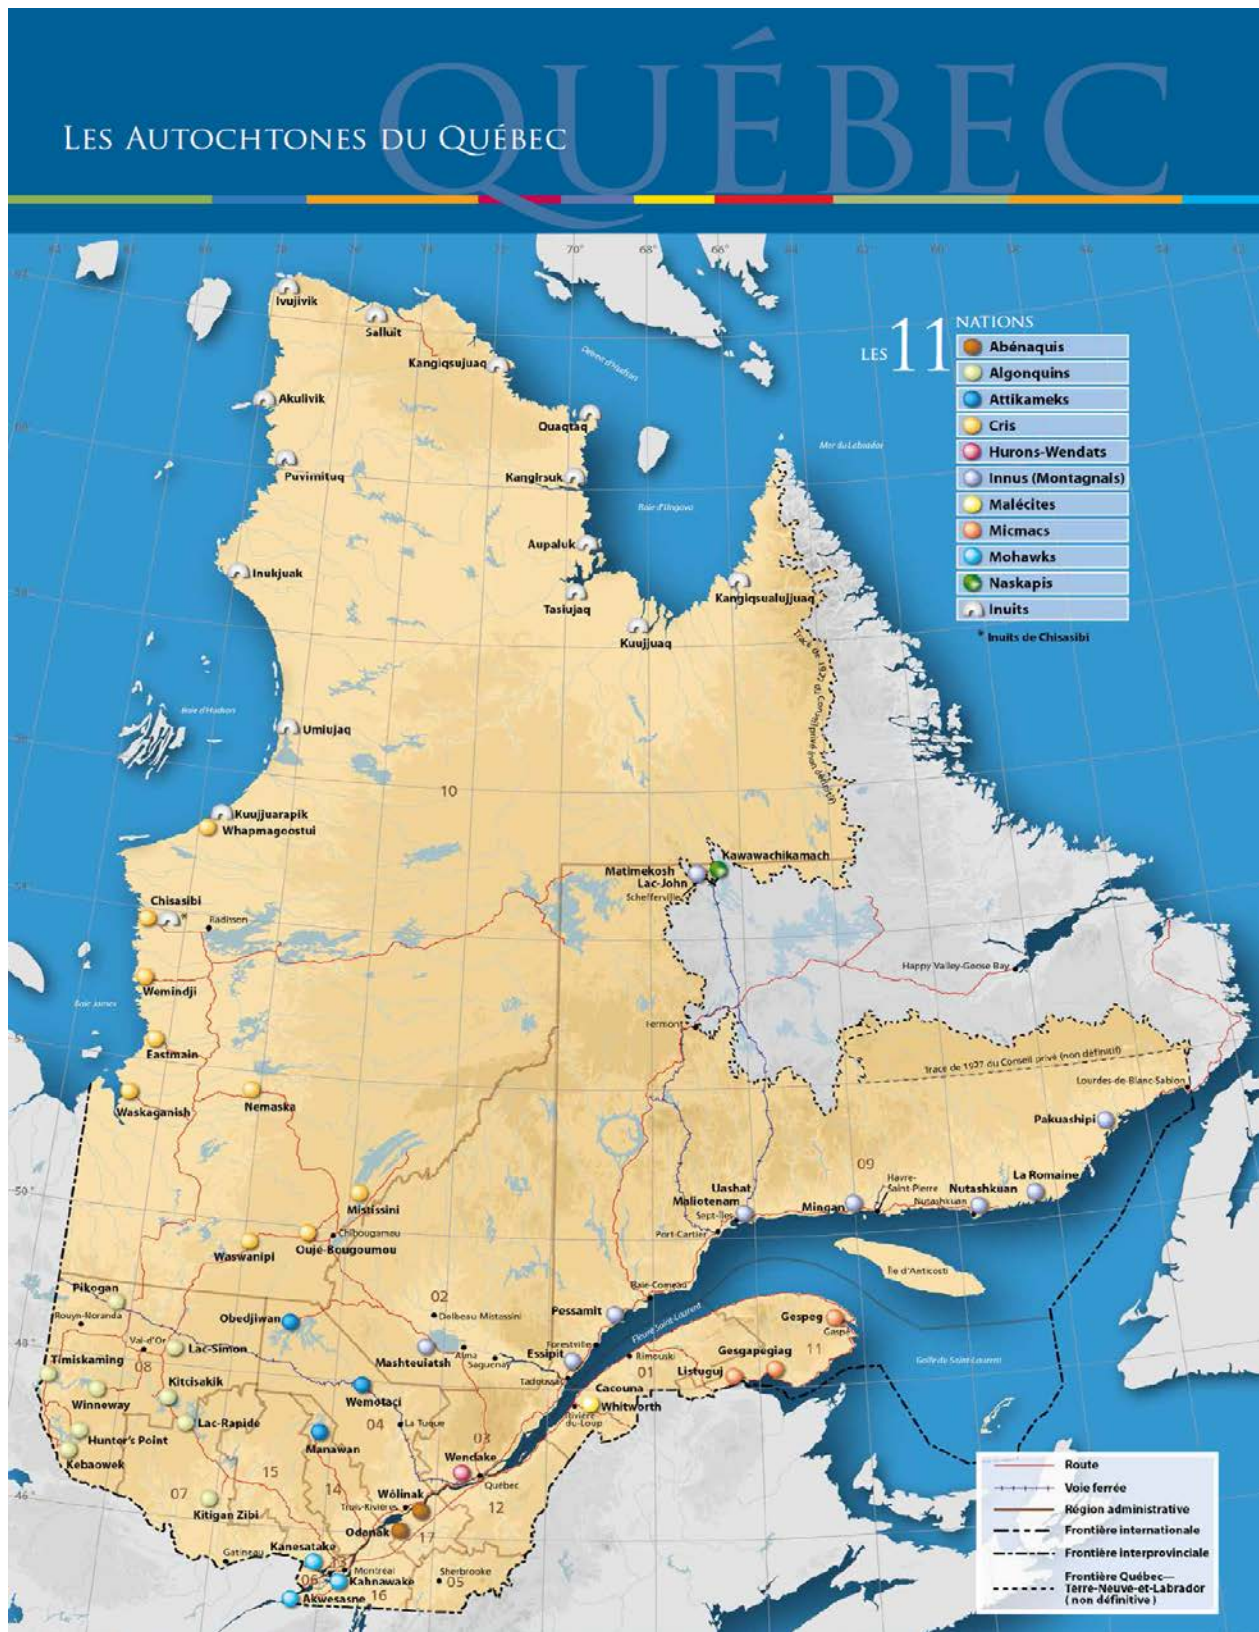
QUÉBEC

LES AUTOCHTONES DU QUÉBEC

LES 11 NATIONS

Abénaquis
Algonquins
Attikameks
Cris
Hurons-Wendats
Innus (Montagnais)
Malécites
Micmacs
Mohawks
Naskapis
Inuits

* Inuits de Chisasibi

Ivujivik
Salluit
Kangiqsujuaq
Akulivik
Quaqtaq
Puvirnituq
Kangirsuk
Aupaluk
Inukjuak
Tasiujaq
Kangiqsualujjuaq
Kuujjuaq
Umiujaq
Kuujjuarapik
Whapmagoostui
Chisasibi
Radisson
Wemindji
Eastmain
Waskaganish
Nemaska
Mistissini
Chibougamau
Waswanipi
Oujé-Bougoumou
Pikogan
Rouyn-Noranda
Val-d'Or
Lac-Simon
Timiskaming
Kitcisakik
Winneway
Lac-Rapide
Hunter's Point
Kebaowek
Kitigan Zibi
Obedjiwan
Wemotaci
Manawan
La Tuque
Wôlinak
Trois-Rivières
Odanak
Kanesatake
Gatineau
Montréal
Kahnawake
Akwesasne
Sherbrooke
Wendake
Québec
Mashteuiatsh
Alma
Saguenay
Dolbeau-Mistassini
Essipit
Forestville
Tadoussac
Cacouna
Whitworth
Rivière-du-Loup
Rimouski
Pessamit
Baie-Comeau
Listuguj
Gesgapegiag
Gespeg
Gaspé
Matimekosh
Lac-John
Kawawachikamach
Schefferville
Fermont
Happy Valley-Goose Bay
Uashat
Maliotenam
Sept-Îles
Port-Cartier
Mingan
Havre-Saint-Pierre
Nutashkuan
Natashquan
La Romaine
Pakuashipi
Lourdes-de-Blanc-Sablon
Île d'Anticosti
Fleuve Saint-Laurent
Golfe du Saint-Laurent
Baie d'Hudson
Baie James
Détroit d'Hudson
Baie d'Ungava
Mer du Labrador
Tracé de 1927 du Conseil privé (non définitif)

01 02 03 04 05 06 07 08 09 10 11 12 13 14 15 16 17

Route
Voie ferrée
Région administrative
Frontière internationale
Frontière interprovinciale
Frontière Québec—Terre-Neuve-et-Labrador (non définitive)